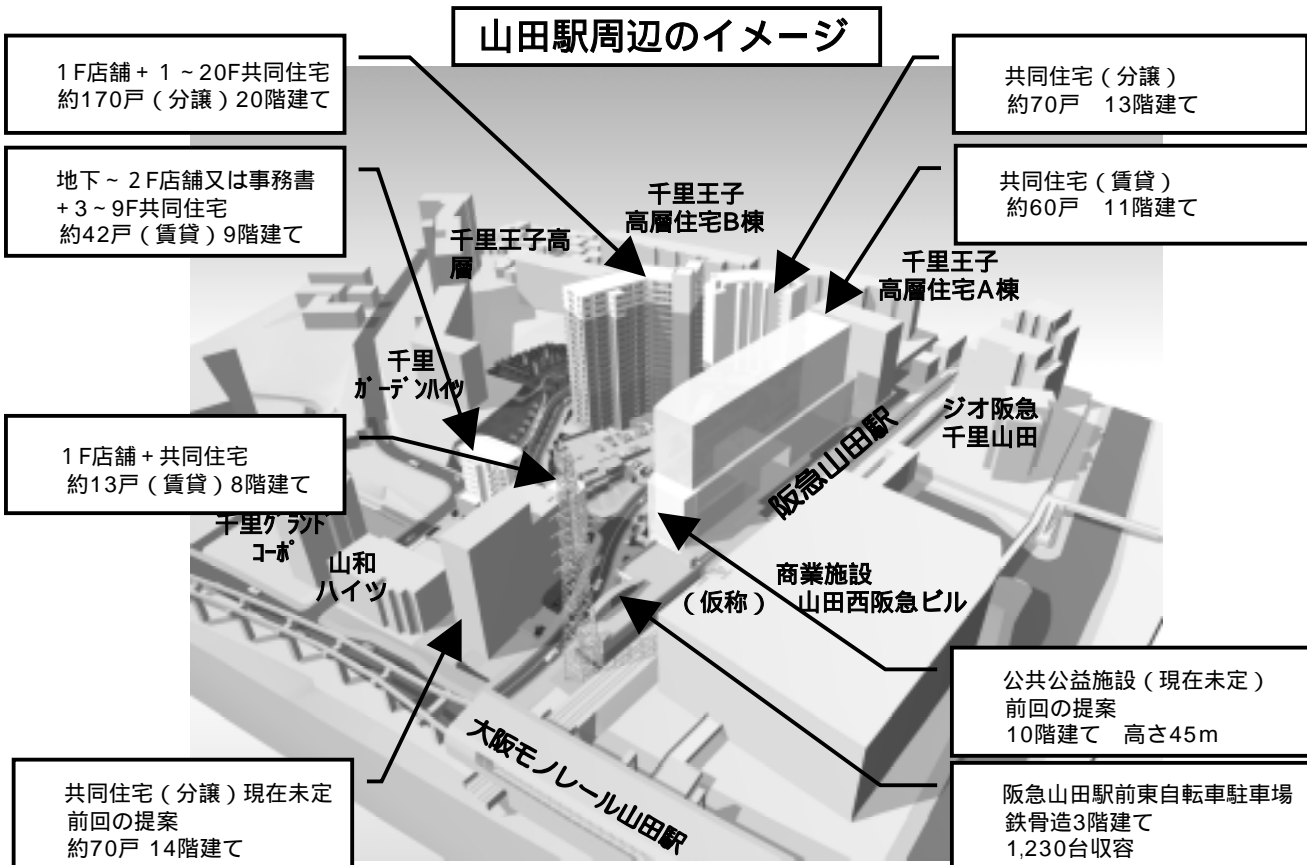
山田駅周辺のイメージ

1F店舗+1~20F共同住宅
約170戸（分譲）20階建て

共同住宅（分譲）
約70戸　13階建て

地下~2F店舗又は事務書
+3~9F共同住宅
約42戸（賃貸）9階建て

共同住宅（賃貸）
約60戸　11階建て

千里王子
高層住宅B棟

千里王子高層

千里王子
高層住宅A棟

千里
ｶﾞｰﾃﾞﾝﾊｲﾂ

ジオ阪急
千里山田

阪急山田駅

1F店舗+共同住宅
約13戸（賃貸）8階建て

千里ｸﾞﾗﾝﾄﾞ
ｺｰﾎﾟ

山和
ハイツ

商業施設
（仮称）　山田西阪急ビル

公共公益施設（現在未定）
前回の提案
10階建て　高さ45m

大阪モノレール山田駅

共同住宅（分譲）現在未定
前回の提案
約70戸 14階建て

阪急山田駅前東自転車駐車場
鉄骨造3階建て
1,230台収容